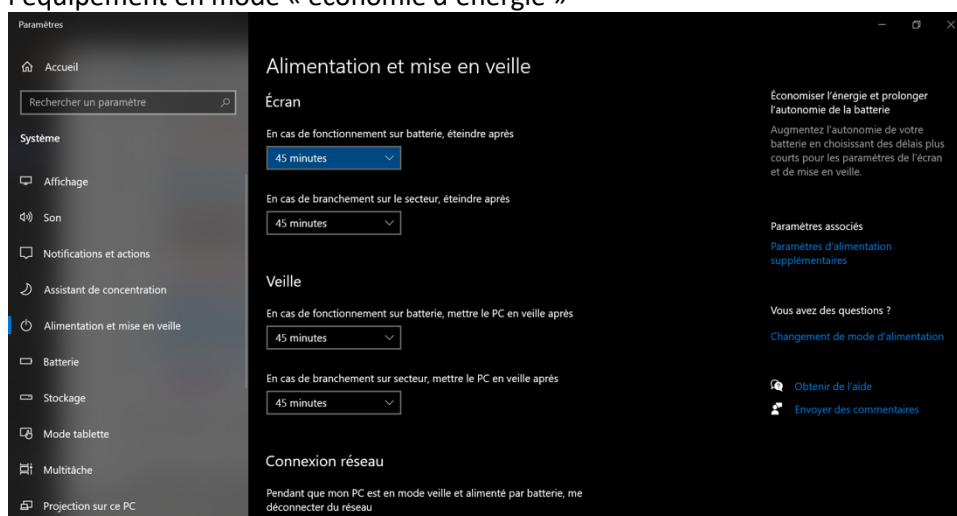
l'équipement en mode « économie d'énergie »

Paramètres

Accueil

Rechercher un paramètre

Système

Affichage

Son

Notifications et actions

Assistant de concentration

Alimentation et mise en veille

Batterie

Stockage

Mode tablette

Multitâche

Projection sur ce PC

Alimentation et mise en veille

Écran

En cas de fonctionnement sur batterie, éteindre après

45 minutes

En cas de branchement sur le secteur, éteindre après

45 minutes

Veille

En cas de fonctionnement sur batterie, mettre le PC en veille après

45 minutes

En cas de branchement sur secteur, mettre le PC en veille après

45 minutes

Connexion réseau

Pendant que mon PC est en mode veille et alimenté par batterie, me déconnecter du réseau

Économiser l'énergie et prolonger l'autonomie de la batterie

Augmentez l'autonomie de votre batterie en choisissant des délais plus courts pour les paramètres de l'écran et de mise en veille.

Paramètres associés

Paramètres d'alimentation supplémentaires

Vous avez des questions ?

Changement de mode d'alimentation

Obtenir de l'aide

Envoyer des commentaires